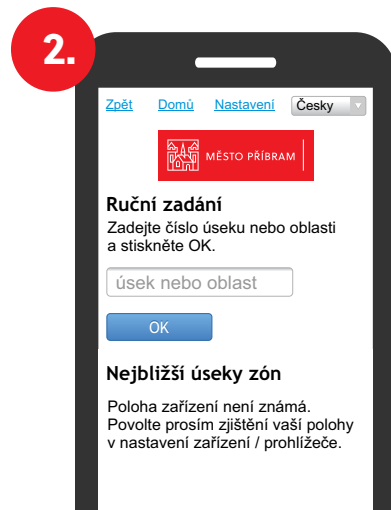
2.

Zpět Domů Nastavení Česky

MĚSTO PŘÍBRAM

Ruční zadání

Zadejte číslo úseku nebo oblasti a stiskněte OK.

úsek nebo oblast

OK

Nejbližší úseky zón

Poloha zařízení není známá. Povolte prosím zjištění vaší polohy v nastavení zařízení / prohlížeče.